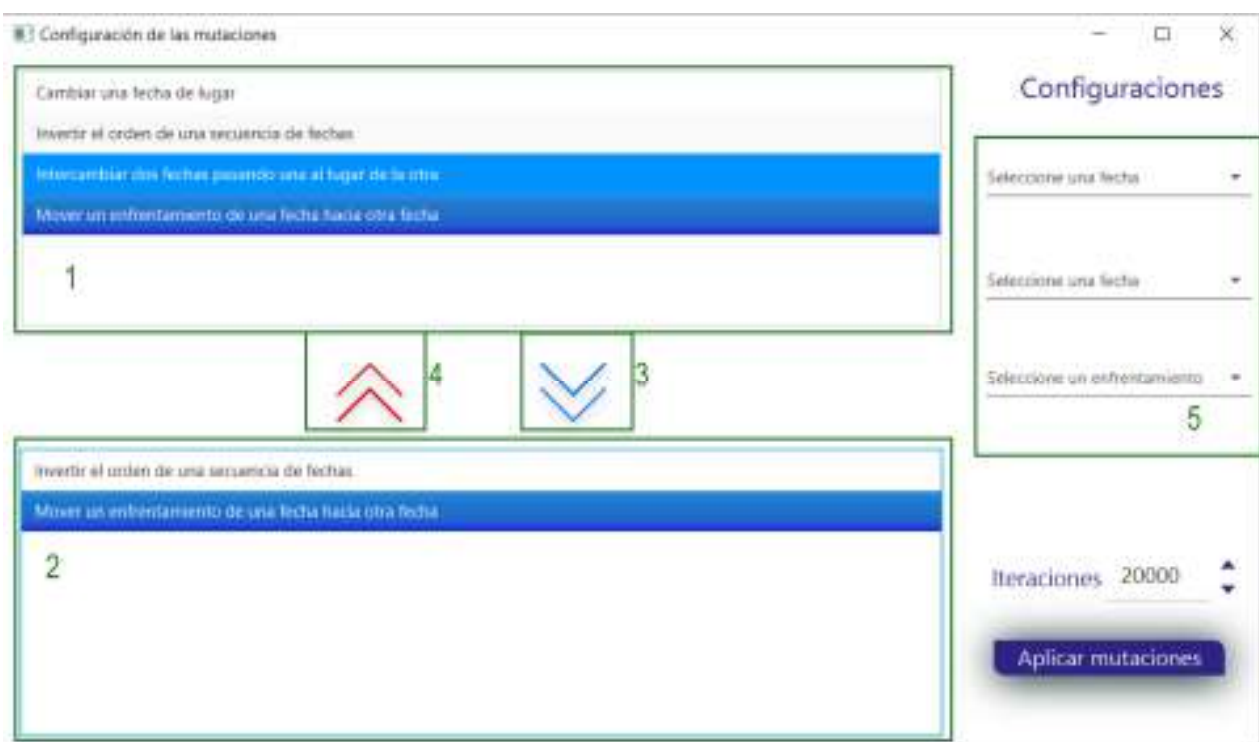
Configuración de las mutaciones

Cambiar una fecha de lugar
Invertir el orden de una secuencia de fechas
Intercambiar dos fechas pasando una al lugar de la otra
Mover un enfrentamiento de una fecha hacia otra fecha

1

4

3

Invertir el orden de una secuencia de fechas
Mover un enfrentamiento de una fecha hacia otra fecha

2

Configuraciones

Seleccione una fecha
Seleccione una fecha
Seleccione un enfrentamiento

5

Iteraciones 20000

Aplicar mutaciones